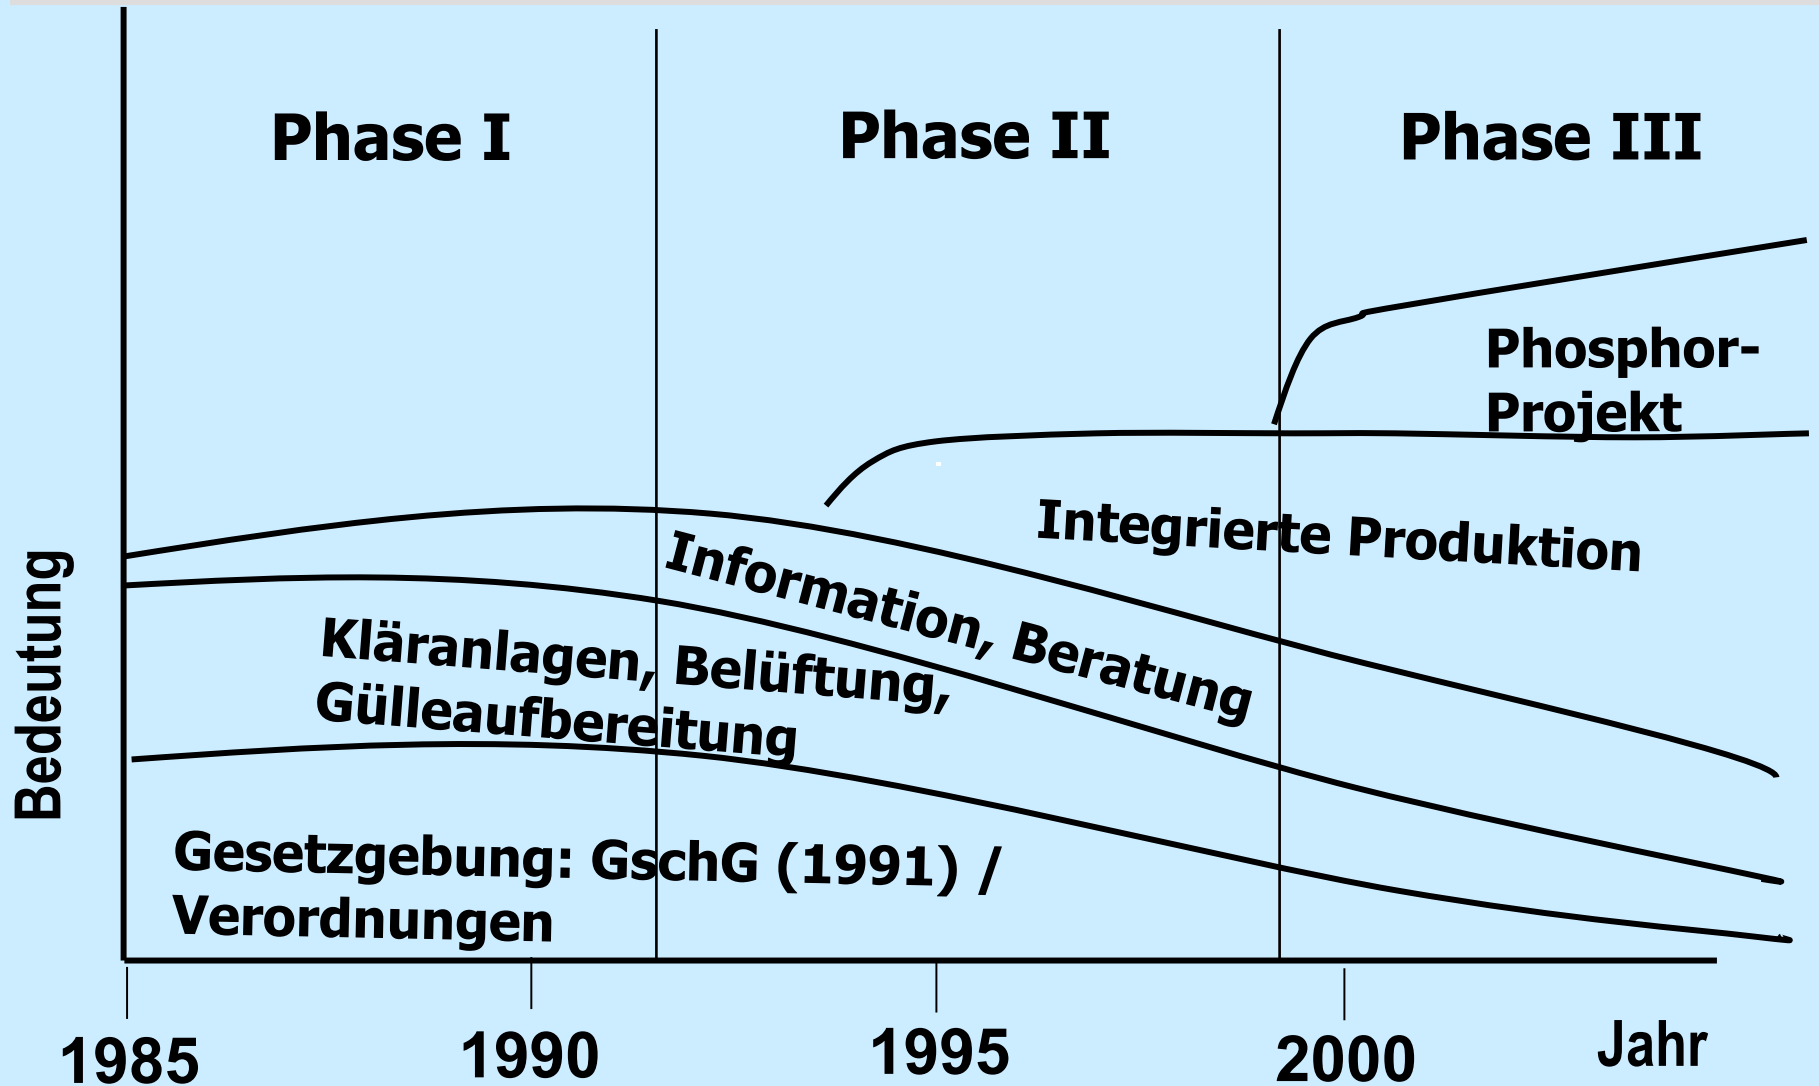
Phase I
Phase II
Phase III

Phosphor-Projekt

Integrierte Produktion

Information, Beratung

Kläranlagen, Belüftung, Gülleaufbereitung

Gesetzgebung: GschG (1991) / Verordnungen

Bedeutung

1985
1990
1995
2000
Jahr